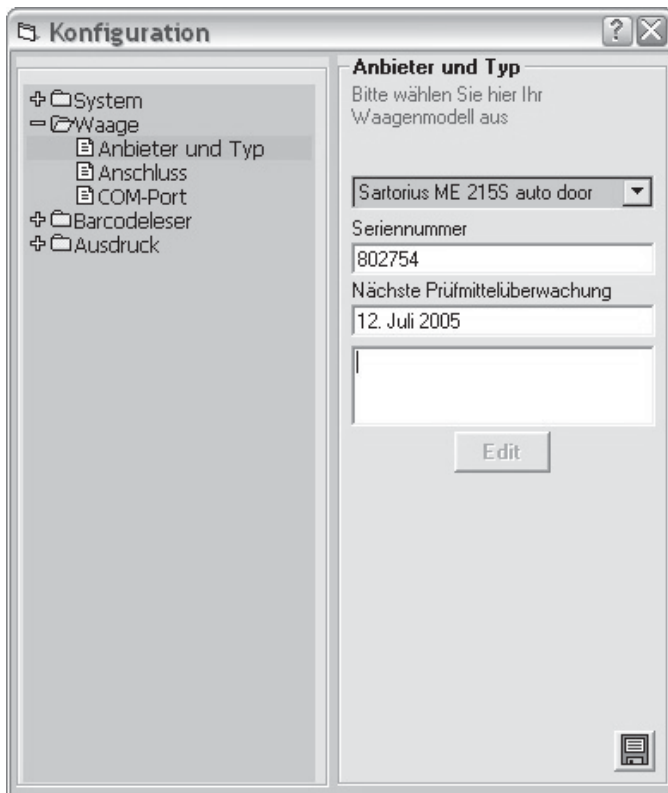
Konfiguration

System
Waage
Anbieter und Typ
Anschluss
COM-Port
Barcodeleser
Ausdruck

Anbieter und Typ
Bitte wählen Sie hier Ihr Waagenmodell aus

Sartorius ME 215S auto door

Seriennummer
802754
Nächste Prüfmittelüberwachung
12. Juli 2005

Edit